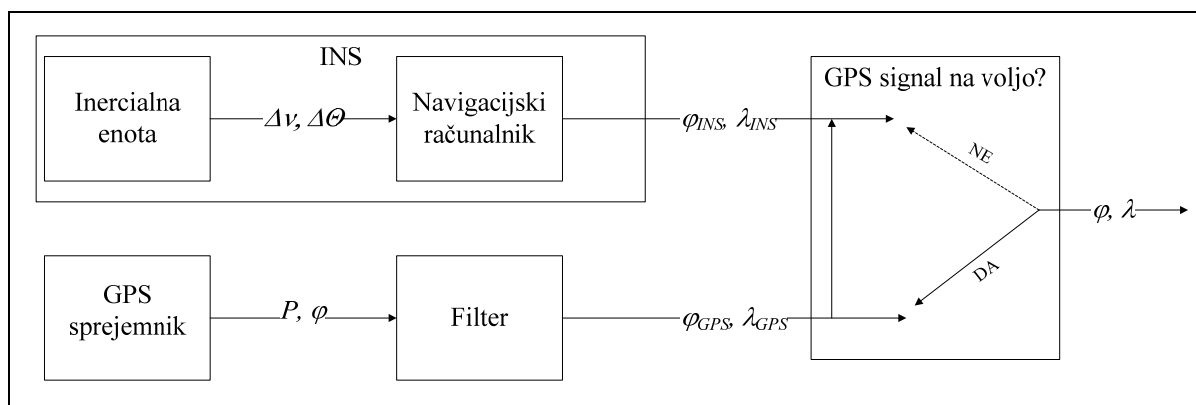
INS

Inercialna enota

$\Delta v$, $\Delta \Theta$

Navigacijski računalnik

$\varphi_{INS}$, $\lambda_{INS}$

GPS signal na voljo?

NE

DA

$\varphi$, $\lambda$

GPS sprejemnik

$P$, $\varphi$

Filter

$\varphi_{GPS}$, $\lambda_{GPS}$